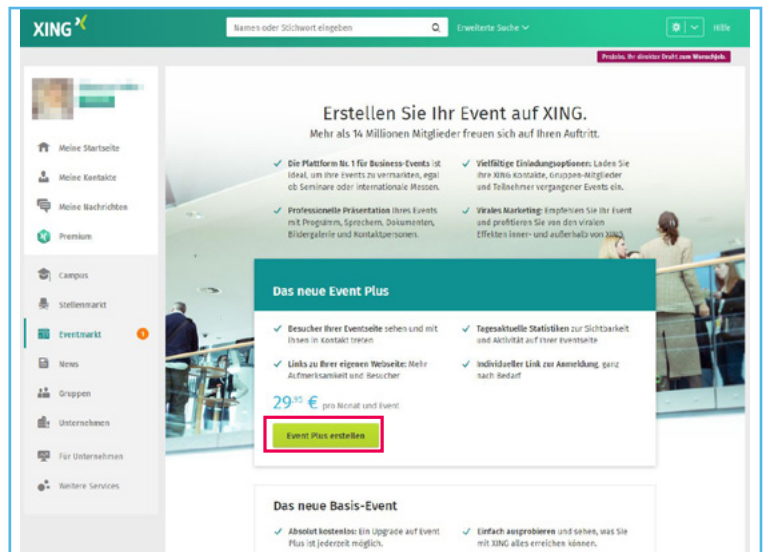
XING

Namen oder Stichwort eingeben

Erweiterte Suche

Hilfe

Probejobs. Ihr direkter Draht zum Wunschjob.

Meine Startseite

Meine Kontakte

Meine Nachrichten

Premium

Campus

Stellenmarkt

Eventmarkt 1

News

Gruppen

Unternehmen

Für Unternehmen

Weitere Services

Erstellen Sie Ihr Event auf XING.

Mehr als 14 Millionen Mitglieder freuen sich auf Ihren Auftritt.

Die Plattform Nr. 1 für Business-Events ist ideal, um Ihre Events zu vermarkten, egal ob Seminare oder internationale Messen.

Vielfältige Einladungsoptionen: Laden Sie Ihre XING Kontakte, Gruppen-Mitglieder und Teilnehmer vergangener Events ein.

Professionelle Präsentation Ihres Events mit Programm, Sprechern, Dokumenten, Bildergalerie und Kontaktpersonen.

Virales Marketing: Empfehlen Sie Ihr Event und profitieren Sie von den viralen Effekten inner- und außerhalb von XING.

Das neue Event Plus

Besucher Ihrer Eventseite sehen und mit ihnen in Kontakt treten

Tagesaktuelle Statistiken zur Sichtbarkeit und Aktivität auf Ihrer Eventseite

Links zu Ihrer eigenen Webseite: Mehr Aufmerksamkeit und Besucher

Individueller Link zur Anmeldung, ganz nach Bedarf

$29^{95}$ € pro Monat und Event

Event Plus erstellen

Das neue Basis-Event

Absolut kostenlos: Ein Upgrade auf Event Plus ist jederzeit möglich.

Einfach ausprobieren und sehen, was Sie mit XING alles erreichen können.